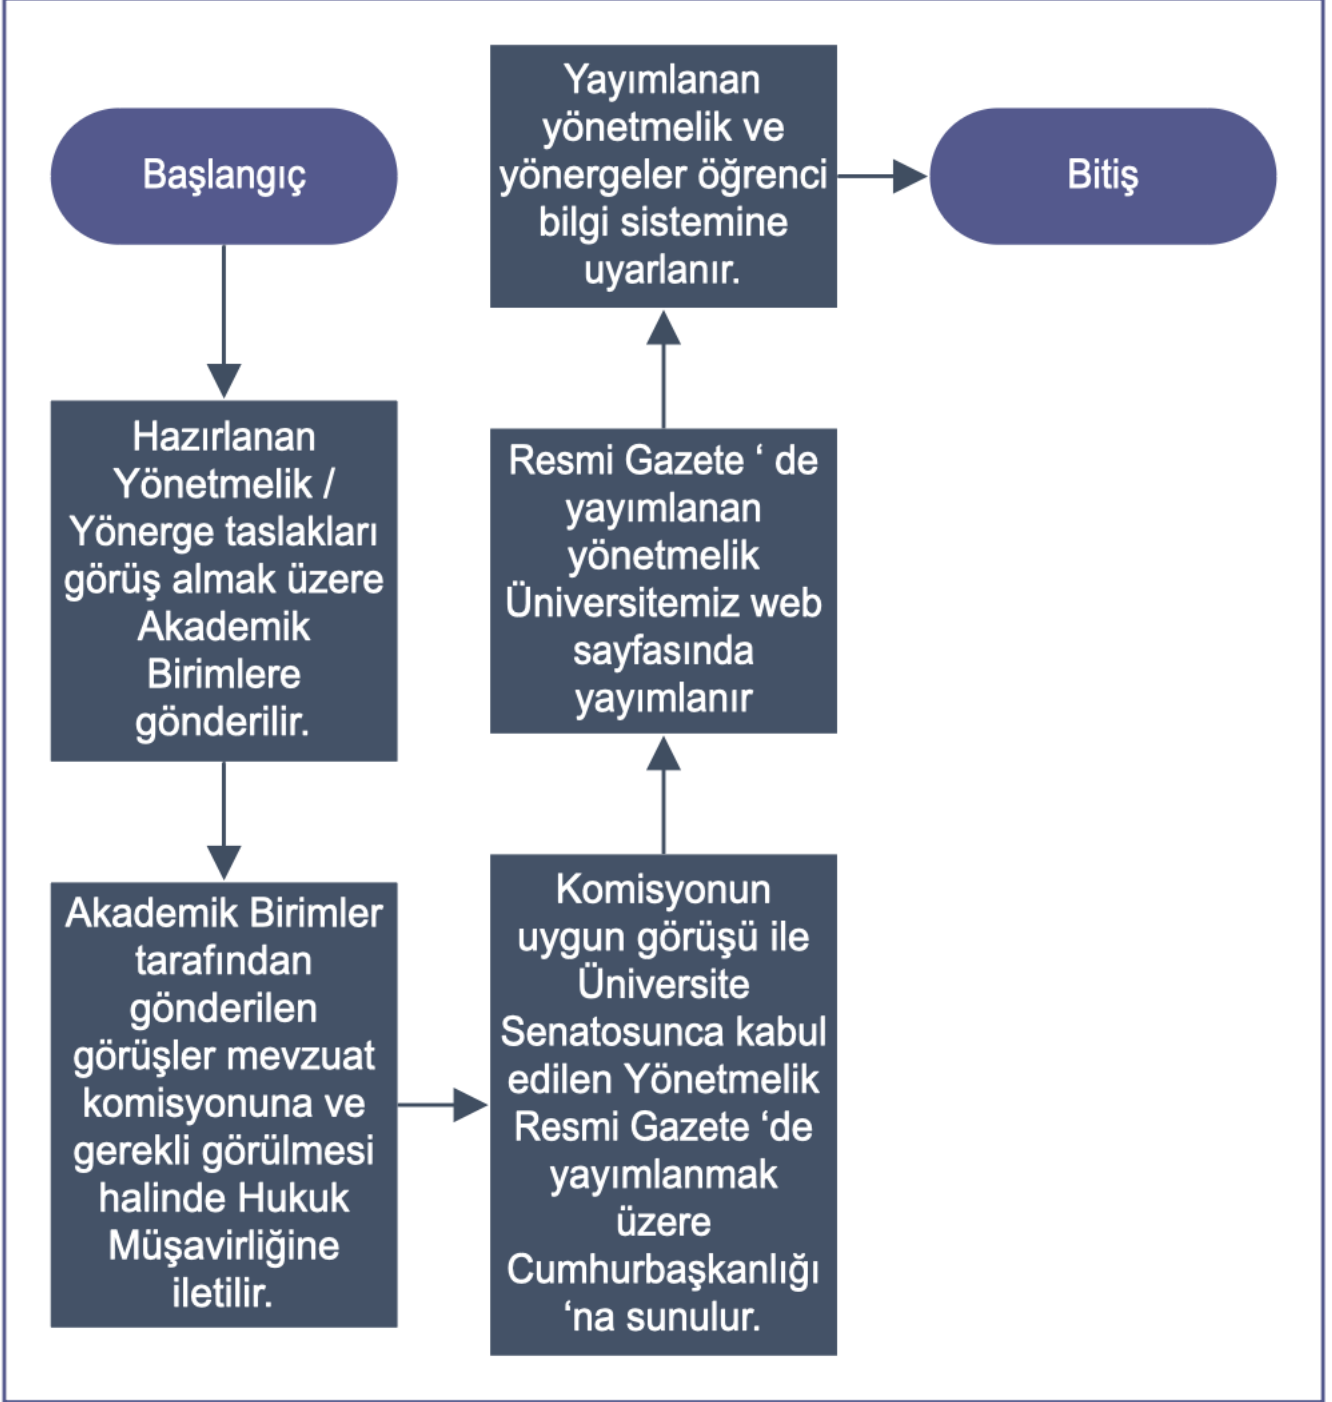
Başlangıç

Hazırlanan Yönetmelik / Yönerge taslakları görüş almak üzere Akademik Birimlere gönderilir.

Akademik Birimler tarafından gönderilen görüşler mevzuat komisyonuna ve gerekli görülmesi halinde Hukuk Müşavirliğine iletilir.

Komisyonun uygun görüşü ile Üniversite Senatosunca kabul edilen Yönetmelik Resmi Gazete ‘de yayımlanmak üzere Cumhurbaşkanlığı ‘na sunulur.

Resmi Gazete ‘ de yayımlanan yönetmelik Üniversitemiz web sayfasında yayımlanır

Yayımlanan yönetmelik ve yönergeler öğrenci bilgi sistemine uyarlanır.

Bitiş